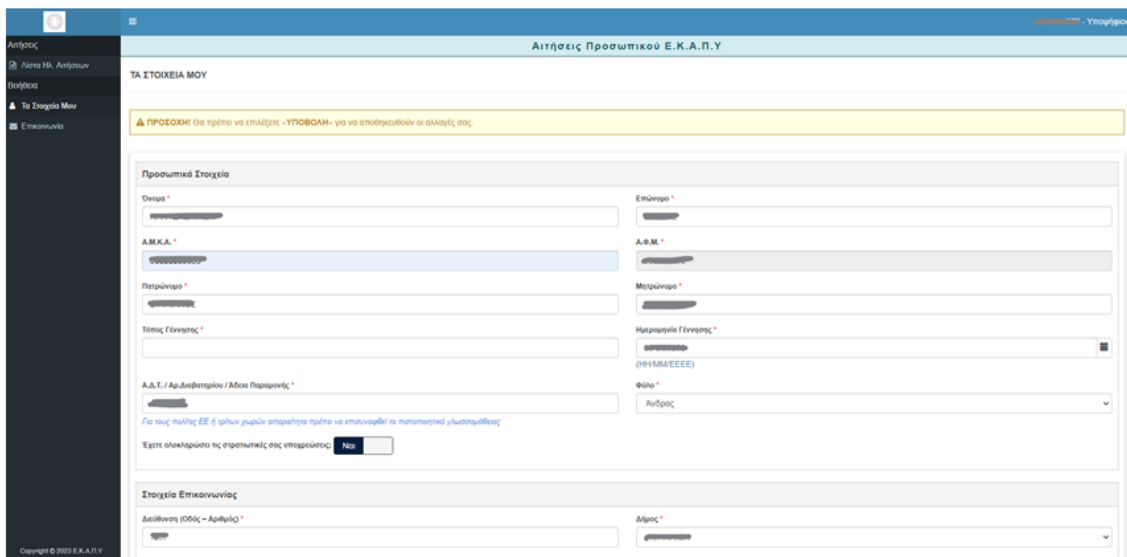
≡

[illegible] - Υποψήφιο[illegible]

Αιτήσεις
Λίστα Ηλ. Αιτήσεων
Βοήθεια
Τα Στοιχεία Μου
Επικοινωνία

Copyright © 2023 Ε.Κ.Α.Π.Υ

Αιτήσεις Προσωπικού Ε.Κ.Α.Π.Υ

ΤΑ ΣΤΟΙΧΕΙΑ ΜΟΥ

⚠ ΠΡΟΣΟΧΗ! Θα πρέπει να επιλέξετε «ΥΠΟΒΟΛΗ» για να αποθηκευθούν οι αλλαγές σας.

Προσωπικά Στοιχεία

Όνομα *
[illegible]

Επώνυμο *
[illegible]

Α.Μ.Κ.Α. *
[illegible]

Α.Φ.Μ. *
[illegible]

Πατρώνυμο *
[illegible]

Μητρώνυμο *
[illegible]

Τόπος Γέννησης *

Ημερομηνία Γέννησης *
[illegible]
(ΗΗ/ΜΜ/ΕΕΕΕ)

Α.Δ.Τ. / Αρ.Διαβατηρίου / Άδεια Παραμονής *
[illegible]
Για τους πολίτες ΕΕ ή τρίτων χωρών απαραίτητα πρέπει να επισυναφθεί το πιστοποιητικό γλωσσομάθειας

Φύλο *
Άνδρας

Έχετε ολοκληρώσει τις στρατιωτικές σας υποχρεώσεις; Ναι

Στοιχεία Επικοινωνίας

Διεύθυνση (Οδός – Αριθμός) *
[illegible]

Δήμος *
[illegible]